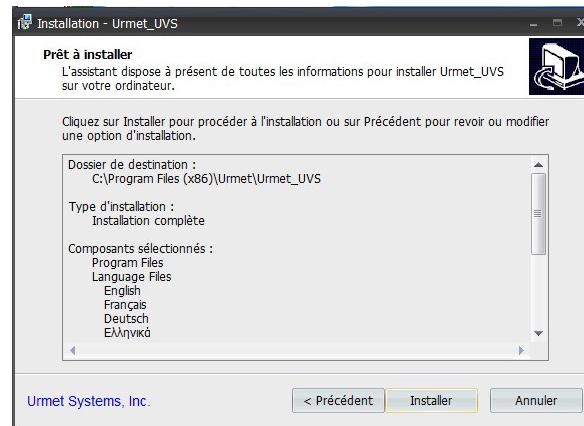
Installation - Urmet_UVS

Prêt à installer
L'assistant dispose à présent de toutes les informations pour installer Urmet_UVS sur votre ordinateur.

Cliquez sur Installer pour procéder à l'installation ou sur Précédent pour revoir ou modifier une option d'installation.

Dossier de destination :
C:\Program Files (x86)\Urmet\Urmet_UVS

Type d'installation :
Installation complète

Composants sélectionnés :
Program Files
Language Files
English
Français
Deutsch
Ελληνικά

Urmet Systems, Inc.

< Précédent
Installer
Annuler